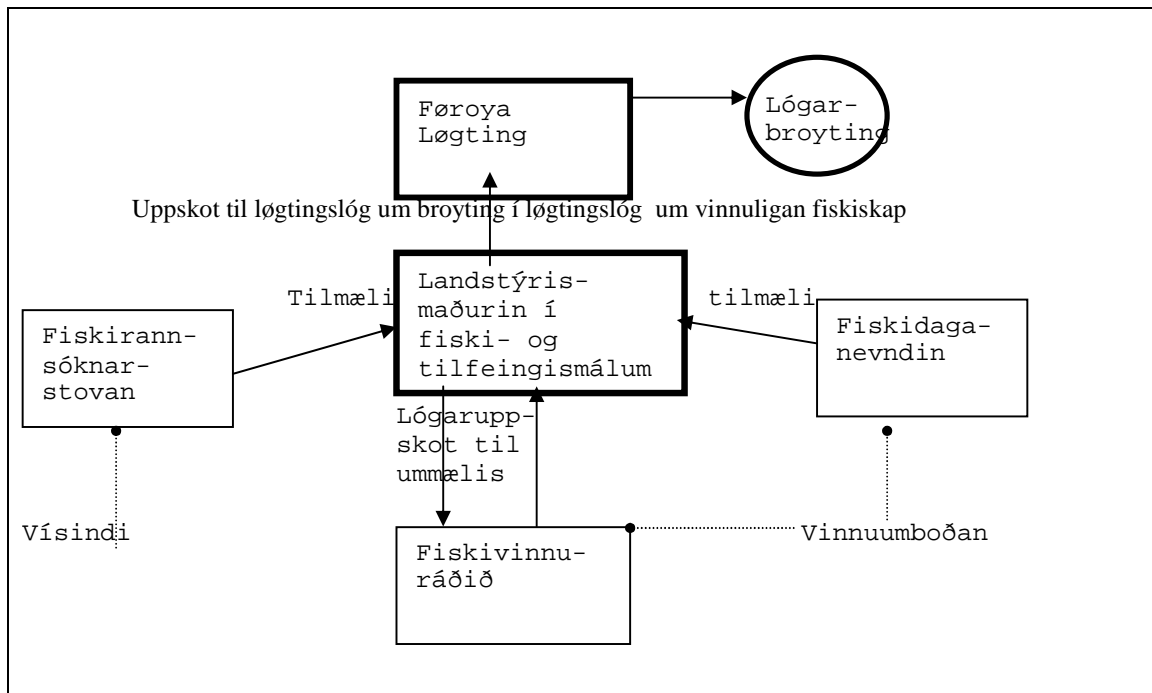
Føroya Løgting

Lógarbroyting

Uppskot til løgtingslóg um broyting í løgtingslóg um vinnuligan fiskiskap

Tilmæli

Landstýrismaðurin í fiski- og tilfeingismálum

tilmæli

Fiskirannsóknarstovan

Fiskidaganevndin

Lógaruppskot til ummælis

Vísindi

Fiskivinnuráðið

Vinnuumboðan